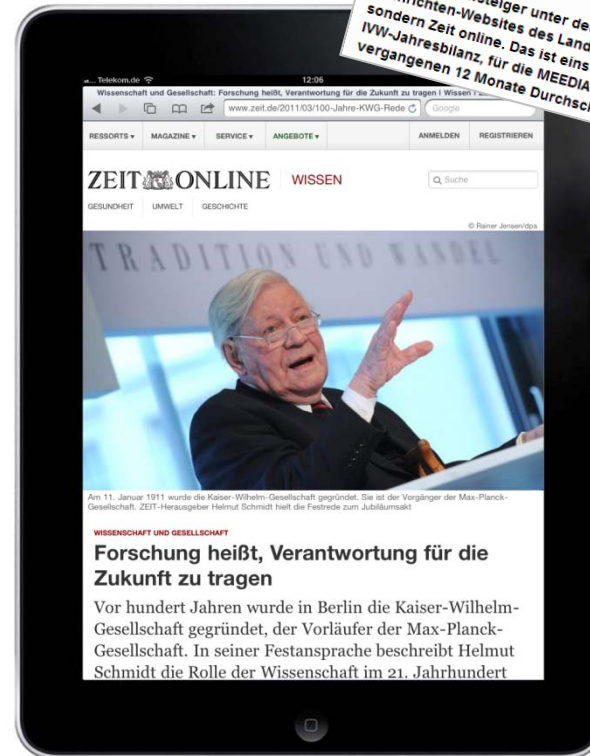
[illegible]steiger unter de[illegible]
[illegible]richten-Websites des Land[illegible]
sondern Zeit online. Das ist eins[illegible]
IVW-Jahresbilanz, für die MEEDIA
vergangenen 12 Monate Durchsch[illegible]

Telekom.de
12:06
Wissenschaft und Gesellschaft: Forschung heißt, Verantwortung für die Zukunft zu tragen | Wissen | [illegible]
www.zeit.de/2011/03/100-Jahre-KWG-Rede
Google

RESSORTS ▾
MAGAZINE ▾
SERVICE ▾
ANGEBOTE ▾
ANMELDEN
REGISTRIEREN

ZEIT ONLINE
WISSEN
Suche
GESUNDHEIT
UMWELT
GESCHICHTE

© Rainer Jensen/dpa

TRADITION UND WANDEL

Am 11. Januar 1911 wurde die Kaiser-Wilhelm-Gesellschaft gegründet. Sie ist der Vorgänger der Max-Planck-Gesellschaft. ZEIT-Herausgeber Helmut Schmidt hielt die Festrede zum Jubiläumsakt

WISSENSCHAFT UND GESELLSCHAFT

Forschung heißt, Verantwortung für die Zukunft zu tragen

Vor hundert Jahren wurde in Berlin die Kaiser-Wilhelm-Gesellschaft gegründet, der Vorläufer der Max-Planck-Gesellschaft. In seiner Festansprache beschreibt Helmut Schmidt die Rolle der Wissenschaft im 21. Jahrhundert